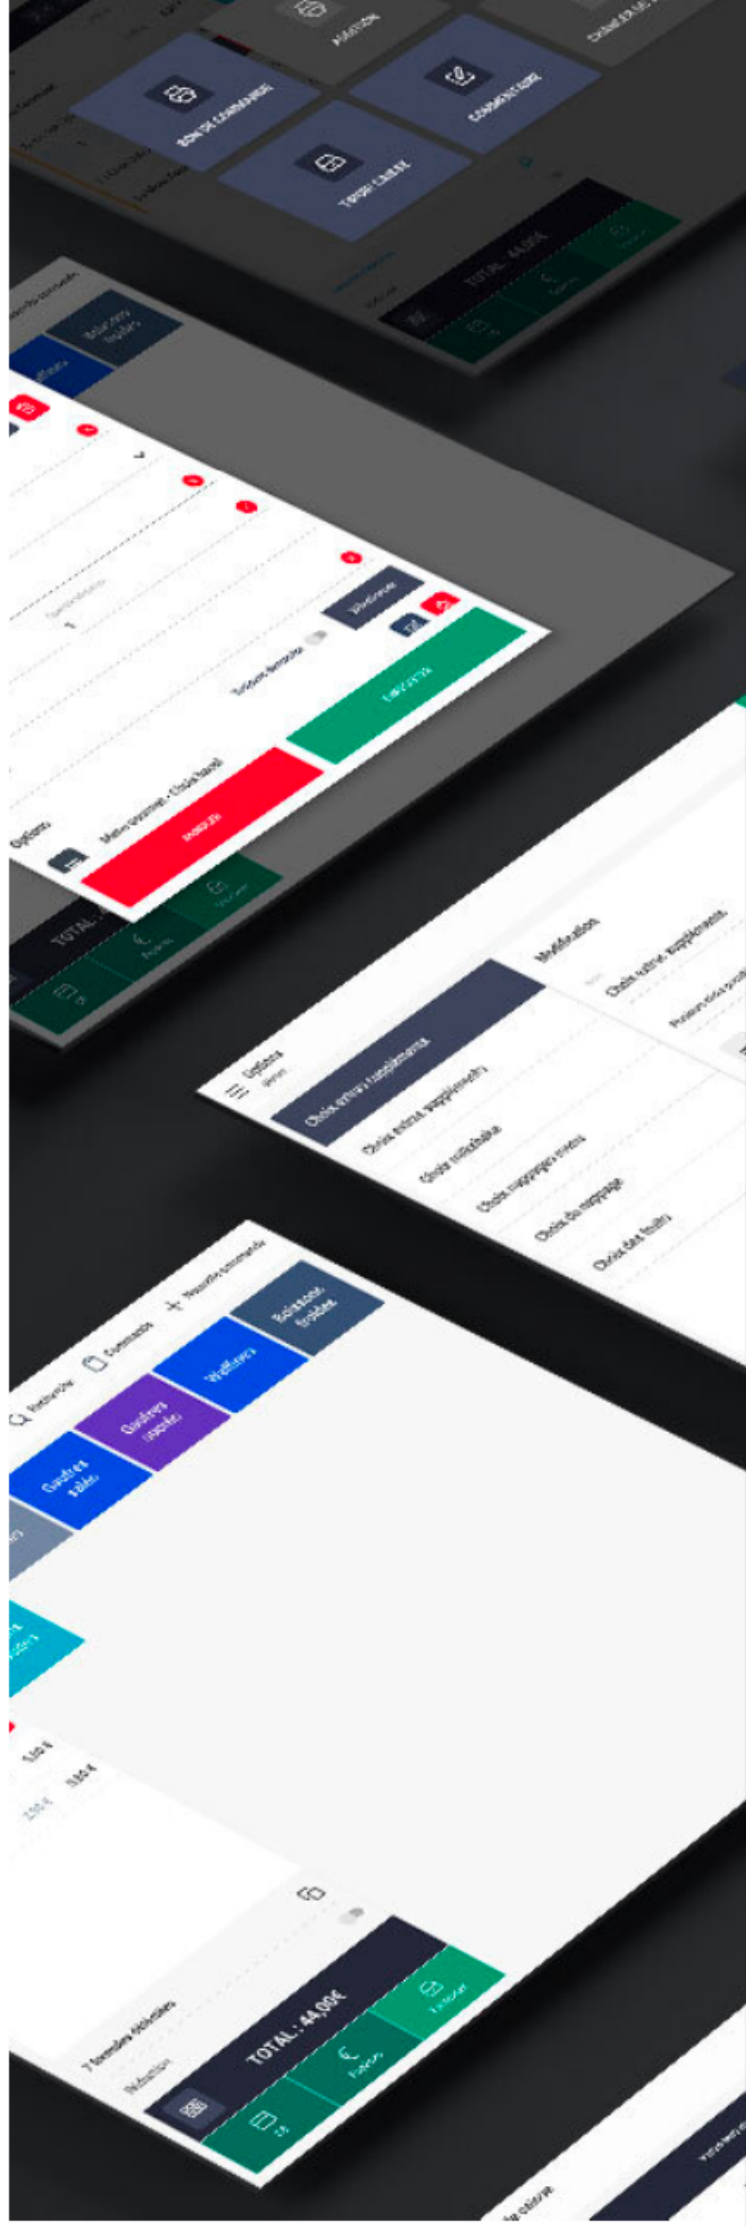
ADDITION

BON DE COMMANDE

COMMENTAIRE

TIROIR CAISSE

TOTAL : 44,00€

Boissons froides

Options

Menu classique + Choix Nutell

Quantité

1

Toujours demander

Valider

ANNULER

TOTAL

Options

Choix extras supplémentaires

Choix extras supplémentaires

Choix salé

Choix nappage

Choix du nappage

Choix des fruits

Modification

Choix extras supplémentaires

Recherche

Commande

Nouvelle commande

Gaufres salées

Gaufres sucrées

Waffles

Boissons froides

TOTAL : 44,00€

Payer

Facturer